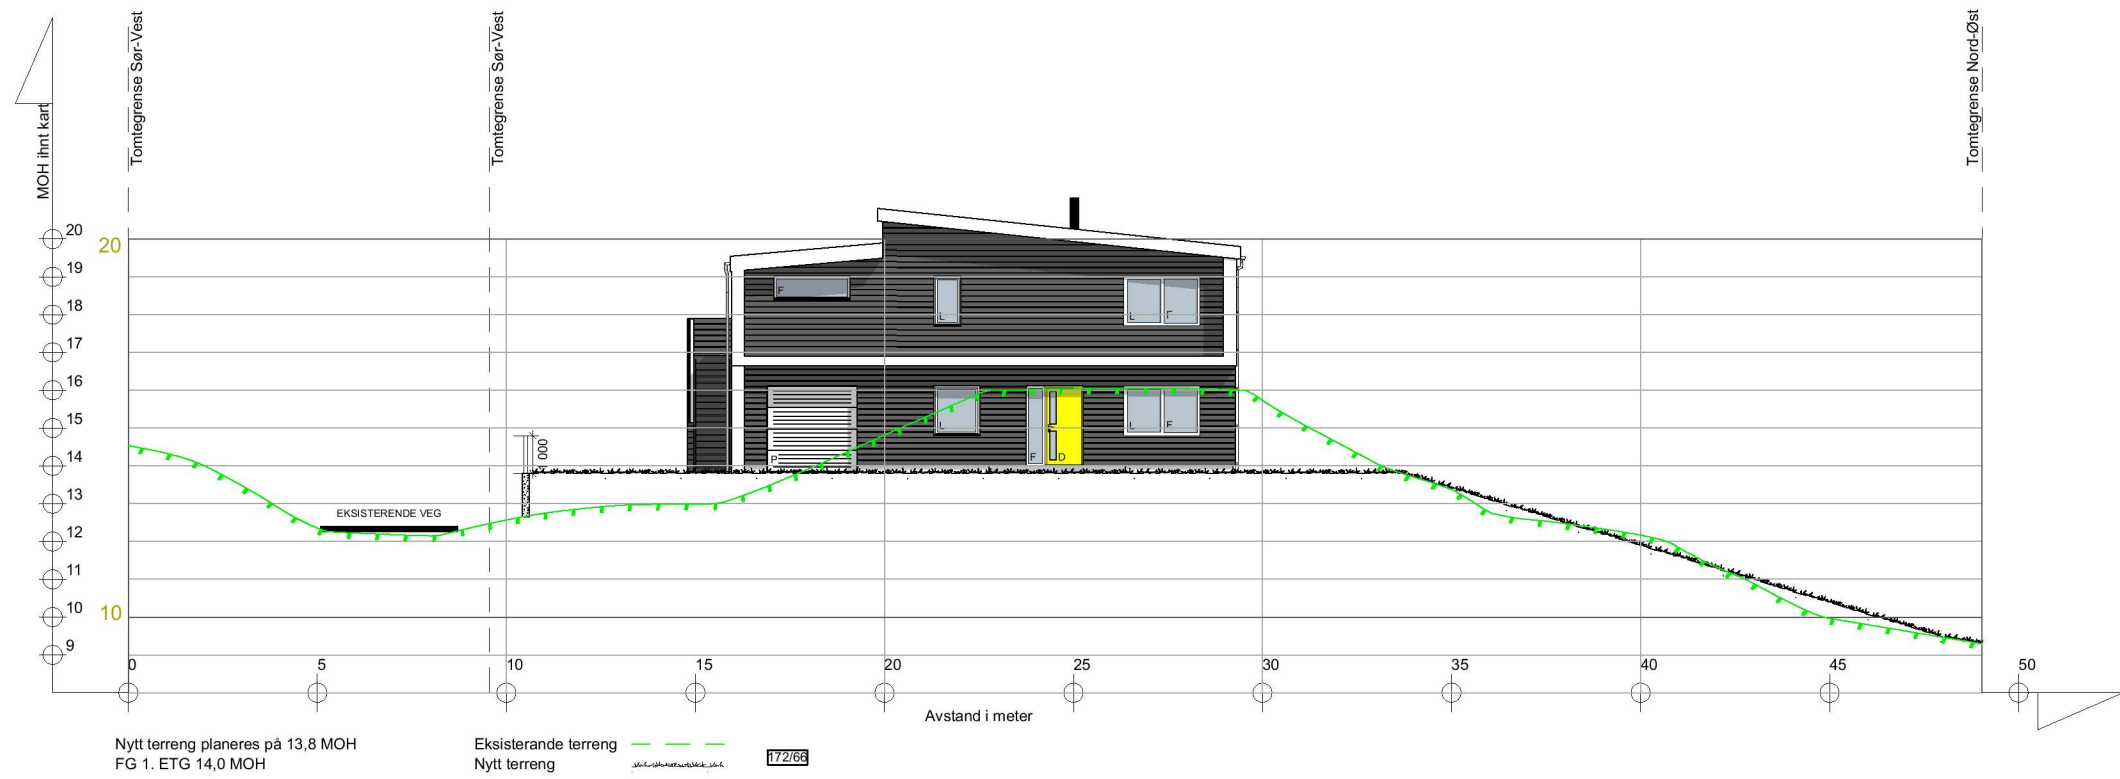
MOH ihnt kart

Tomtegrense Sør-Vest

Tomtegrense Sør-Vest

Tomtegrense Nord-Øst

20
19
18
17
16
15
14
13
12
11
10
9

20

10

F
L
L F
L
L F
P
F D

000

EKSISTERENDE VEG

0 5 10 15 20 25 30 35 40 45 50

Avstand i meter

Nytt terreng planeres på 13,8 MOH
FG 1. ETG 14,0 MOH

Eksisterande terreng
Nytt terreng

172/66